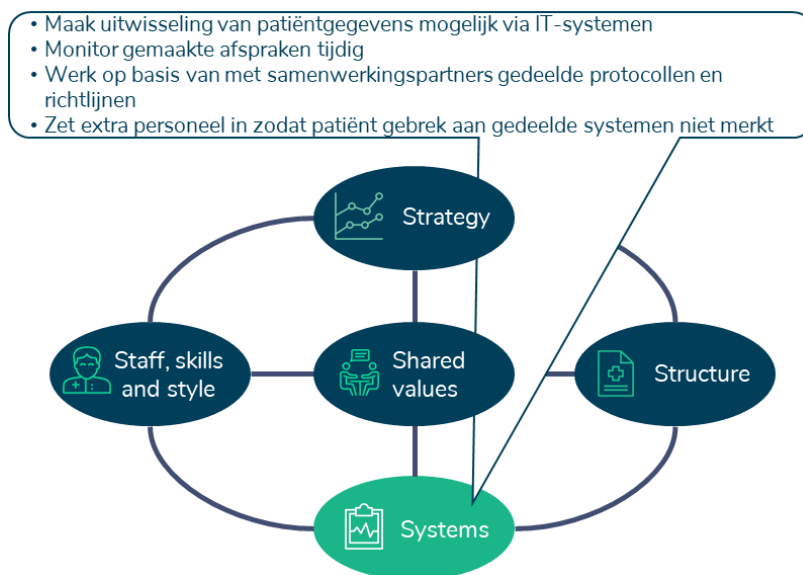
• Maak uitwisseling van patiëntgegevens mogelijk via IT-systemen
• Monitor gemaakte afspraken tijdig
• Werk op basis van met samenwerkingspartners gedeelde protocollen en richtlijnen
• Zet extra personeel in zodat patiënt gebrek aan gedeelde systemen niet merkt

Strategy

Staff, skills and style

Shared values

Structure

Systems